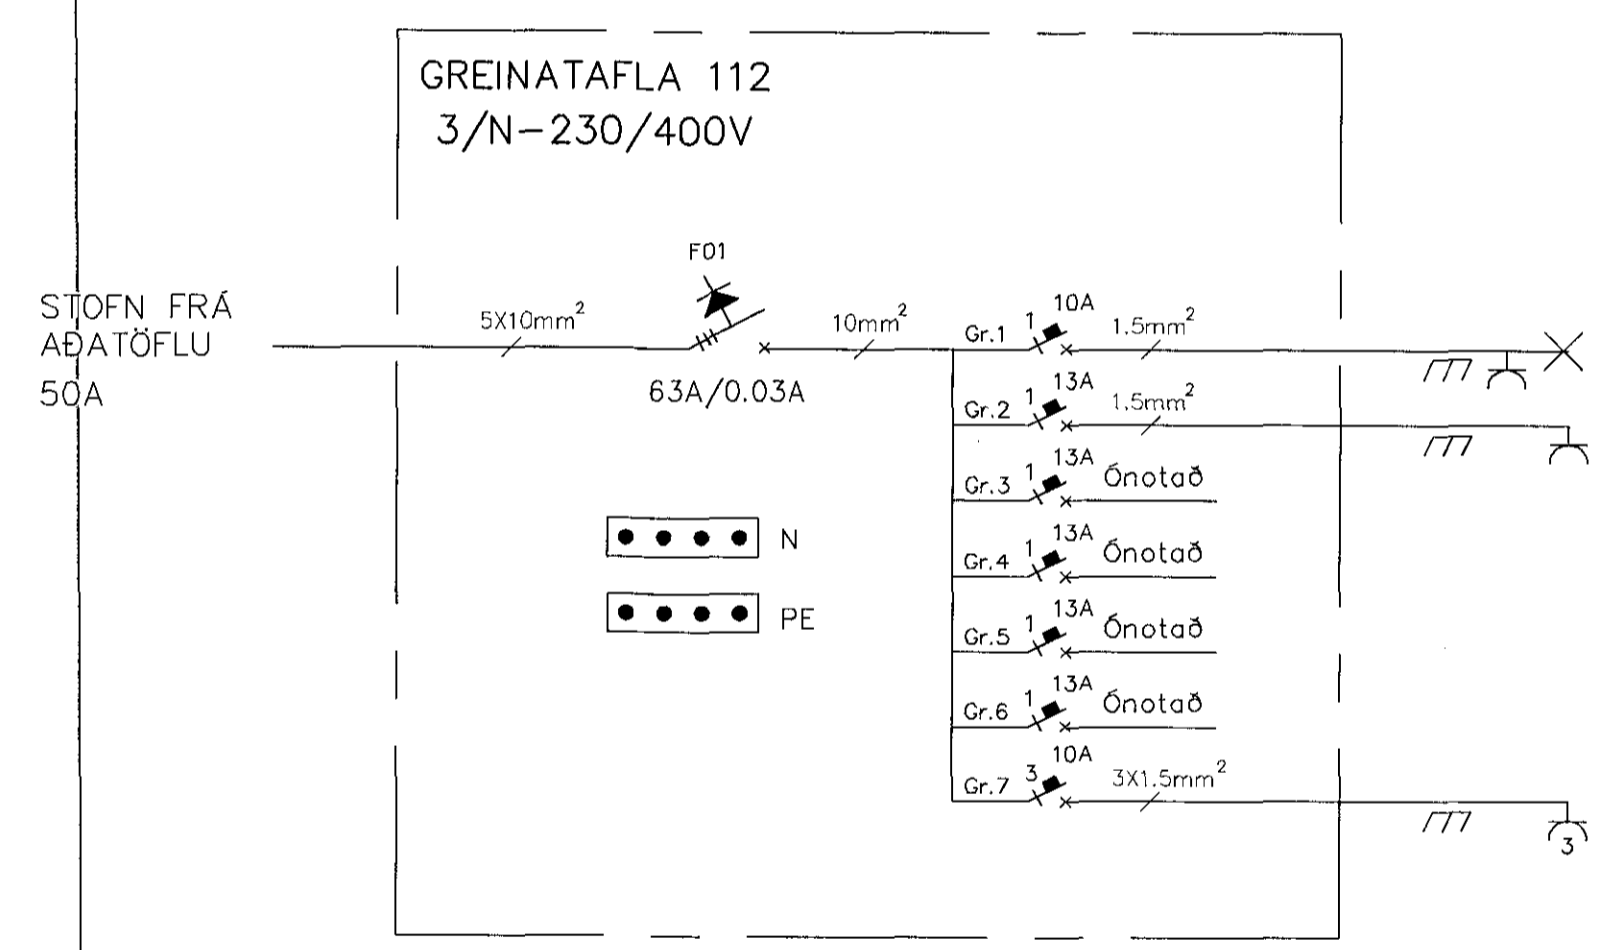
GREINATAFLA 112
3/N−230/400V

STOFN FRÁ AÐATÖFLU 50A

5X10mm$^2$

F01

63A/0.03A

10mm$^2$

Gr.1 1 10A 1.5mm$^2$

Gr.2 1 13A 1.5mm$^2$

Gr.3 1 13A Ónotað

Gr.4 1 13A Ónotað

Gr.5 1 13A Ónotað

Gr.6 1 13A Ónotað

Gr.7 3 10A 3X1.5mm$^2$

N

PE

3